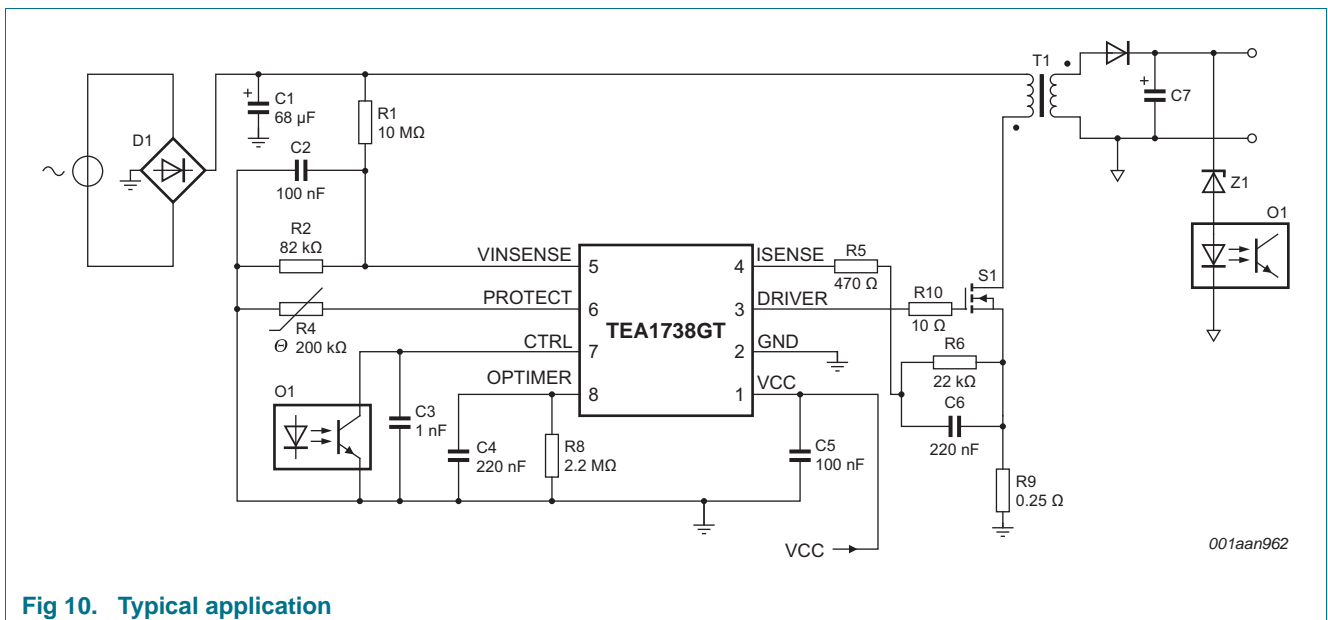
D1

C1
68 µF

R1
10 MΩ

C2
100 nF

R2
82 kΩ

R4
Θ 200 kΩ

O1

C3
1 nF

C4
220 nF

R8
2.2 MΩ

C5
100 nF

VCC

VINSENSE 5
PROTECT 6
CTRL 7
OPTIMER 8

TEA1738GT

4 ISENSE
3 DRIVER
2 GND
1 VCC

R5
470 Ω

R10
10 Ω

S1

R6
22 kΩ

C6
220 nF

R9
0.25 Ω

T1

C7

Z1

O1

001aan962

Fig 10. Typical application